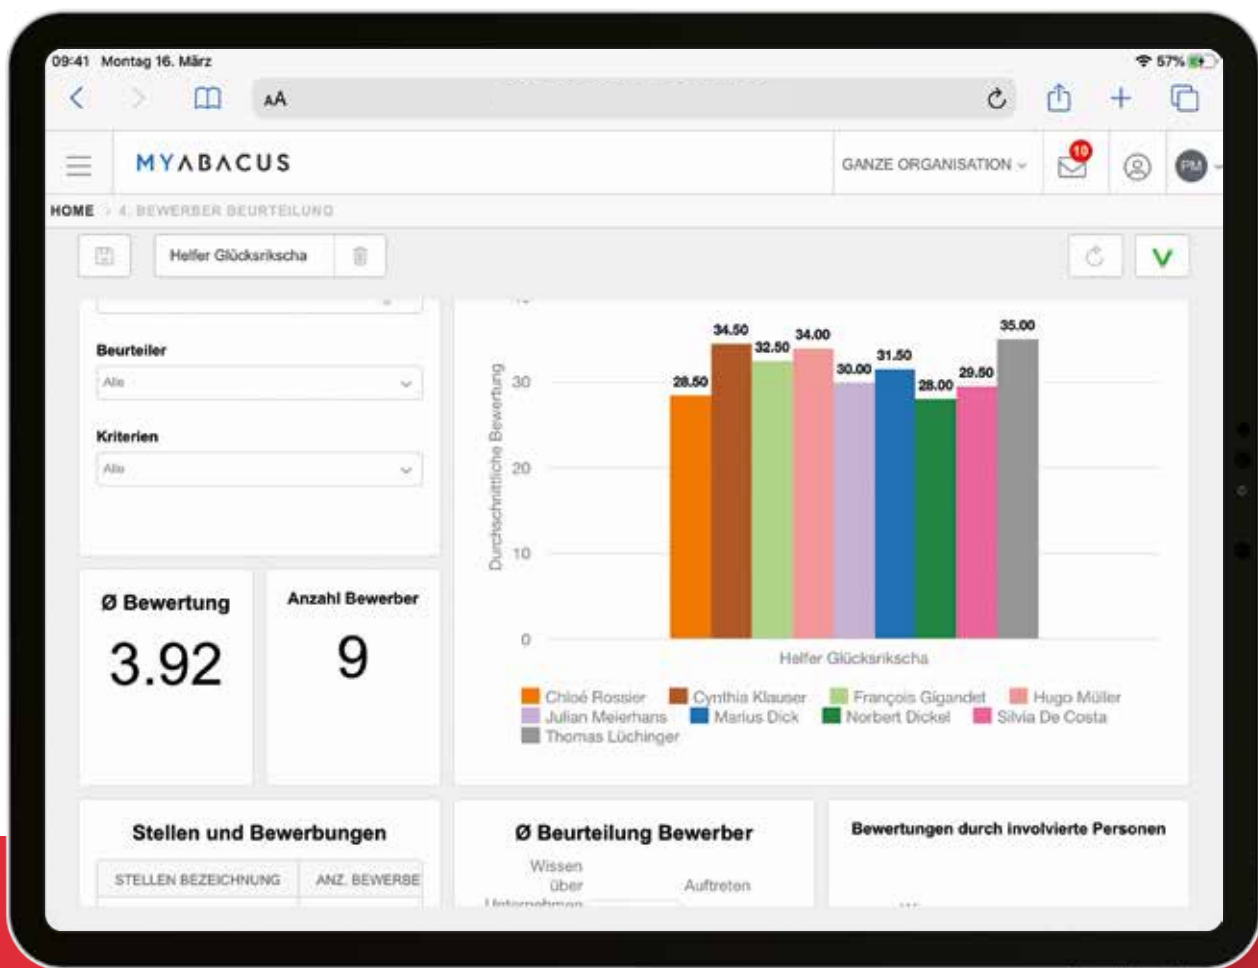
09:41 Montag 16. März

57%

AA

MYABACUS

GANZE ORGANISATION

10

PM

HOME > 4. BEWERBER BEURTEILUNG

Helfer Glücksrikscha

V

Beurteiler

Alle

Kriterien

Alle

Ø Bewertung

3.92

Anzahl Bewerber

9

Durchschnittliche Bewertung

0

10

20

30

28.50

34.50

32.50

34.00

30.00

31.50

28.00

29.50

35.00

Helfer Glücksrikscha

Chloé Rossier
Cynthia Klauser
François Gigandet
Hugo Müller
Julian Meierhans
Marius Dick
Norbert Dickel
Silvia De Costa
Thomas Lüchinger

Stellen und Bewerbungen

| STELLEN BEZEICHNUNG | ANZ. BEWERBE |
|---|---|

Ø Beurteilung Bewerber

Wissen über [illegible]

Auftreten

Bewertungen durch involvierte Personen